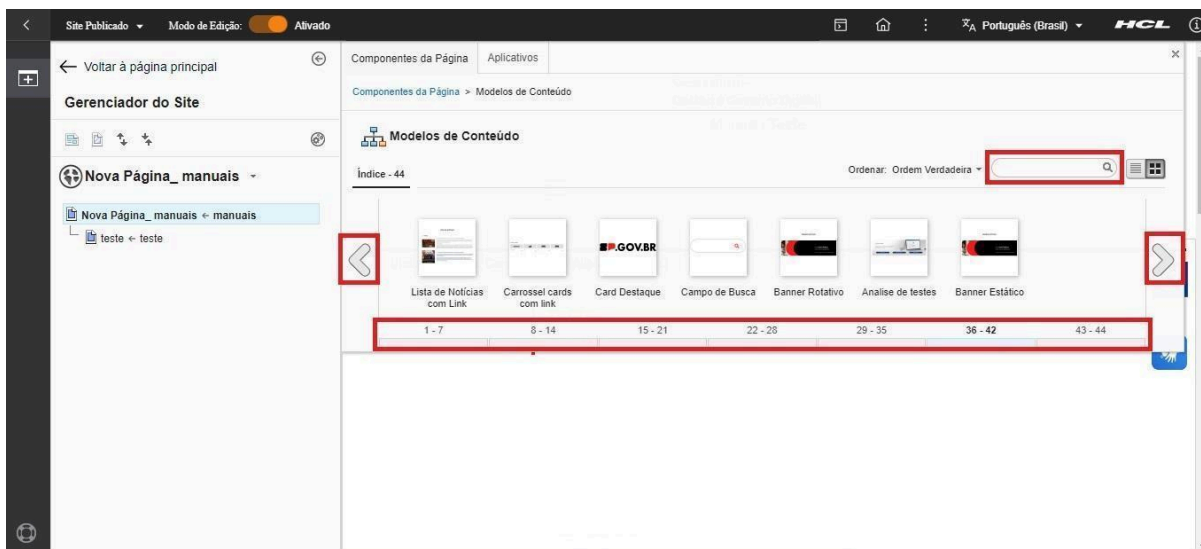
Site Publicado ▾ Modo de Edição: Ativado

Português (Brasil) ▾ HCL

← Voltar à página principal

Gerenciador do Site

Nova Página_ manuais ▾

Nova Página_ manuais ← manuais

teste ← teste

Componentes da Página | Aplicativos

Componentes da Página > Modelos de Conteúdo

Modelos de Conteúdo

Índice - 44

Ordenar: Ordem Verdadeira ▾

GOV.BR

Lista de Notícias com Link | Carrossel cards com link | Card Destaque | Campo de Busca | Banner Rotativo | Analise de testes | Banner Estático

1 - 7 | 8 - 14 | 15 - 21 | 22 - 28 | 29 - 35 | 36 - 42 | 43 - 44